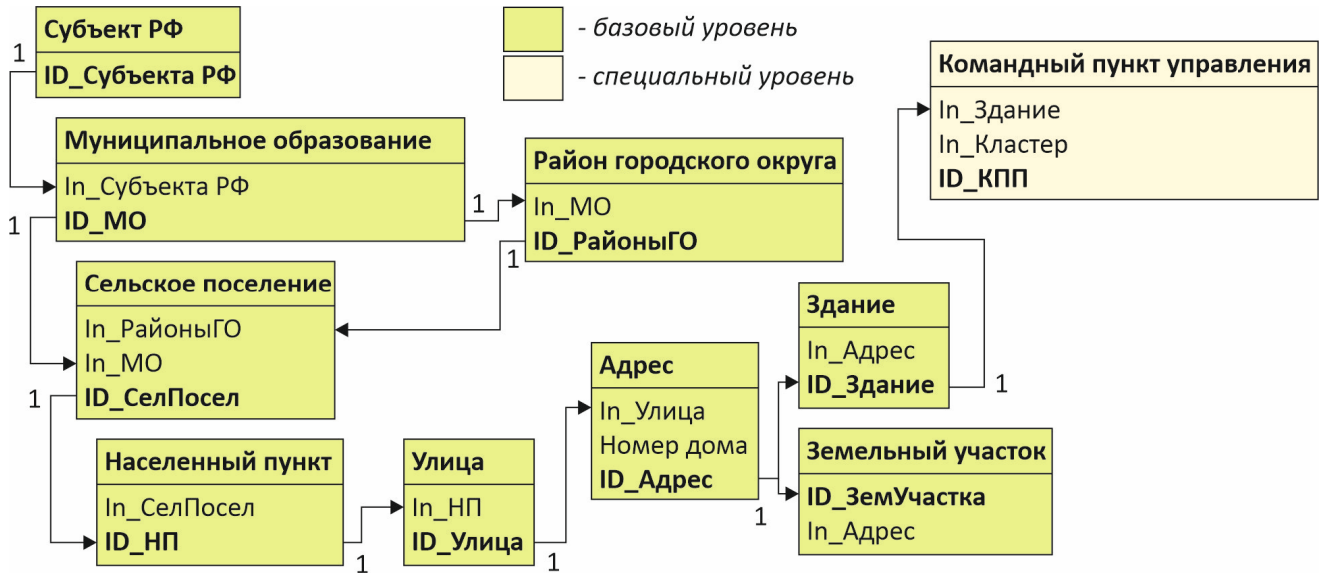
Субъект РФ
ID_Субъекта РФ

- базовый уровень
- специальный уровень

Командный пункт управления
In_Здание
In_Кластер
ID_КПП

1

Муниципальное образование
In_Субъекта РФ
ID_МО

1

Район городского округа
In_МО
ID_РайоныГО

1

1

Сельское поселение
In_РайоныГО
In_МО
ID_СелПосел

1

Здание
In_Адрес
ID_Здание

1

Адрес
In_Улица
Номер дома
ID_Адрес

Населенный пункт
In_СелПосел
ID_НП

Улица
In_НП
ID_Улица

Земельный участок
ID_ЗемУчастка
In_Адрес

1

1

1